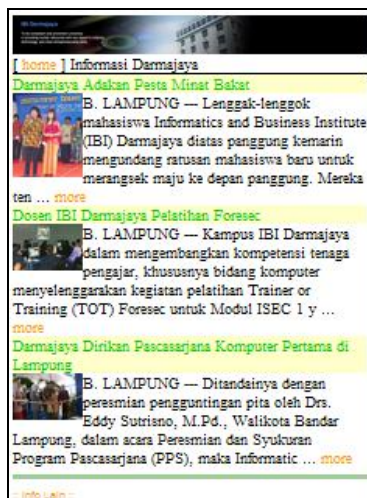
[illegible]

[ home ] Informasi Darmajaya

Darmajaya Adakan Pesta Minat Bakat

B. LAMPUNG — Lenggak-lenggok mahasiswa Informatics and Business Institute (IBI) Darmajaya diatas panggung kemarin mengundang ratusan mahasiswa baru untuk merangsek maju ke depan panggung. Mereka ten ... more

Dosen IBI Darmajaya Pelatihan Foresec

B. LAMPUNG — Kampus IBI Darmajaya dalam mengembangkan kompetensi tenaga pengajar, khususnya bidang komputer menyelenggarakan kegiatan pelatihan Trainer or Training (TOT) Foresec untuk Modul ISEC 1 y ... more

Darmajaya Dirikan Pascasarjana Komputer Pertama di Lampung

B. LAMPUNG — Ditandainya dengan peresmian pengguntingan pita oleh Drs. Eddy Sutrisno, M.Pd., Walikota Bandar Lampung, dalam acara Peresmian dan Syukuran Program Pascasarjana (PPS), maka Informatic ... more

:: info lain ::